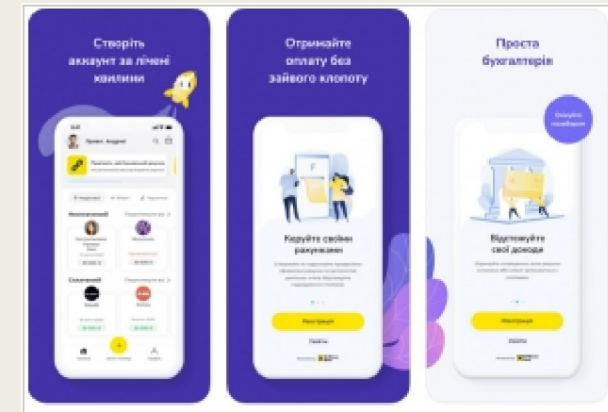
Створіть аккаунт за лічені хвилини

Привіт, Андрій

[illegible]

Отримайте оплату без зайвого клопоту

Керуйте своїми рахунками

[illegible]

Реєстрація

Увійти

Проста бухгалтерія

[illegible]

Відстежуйте свої доходи

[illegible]

Реєстрація

Увійти